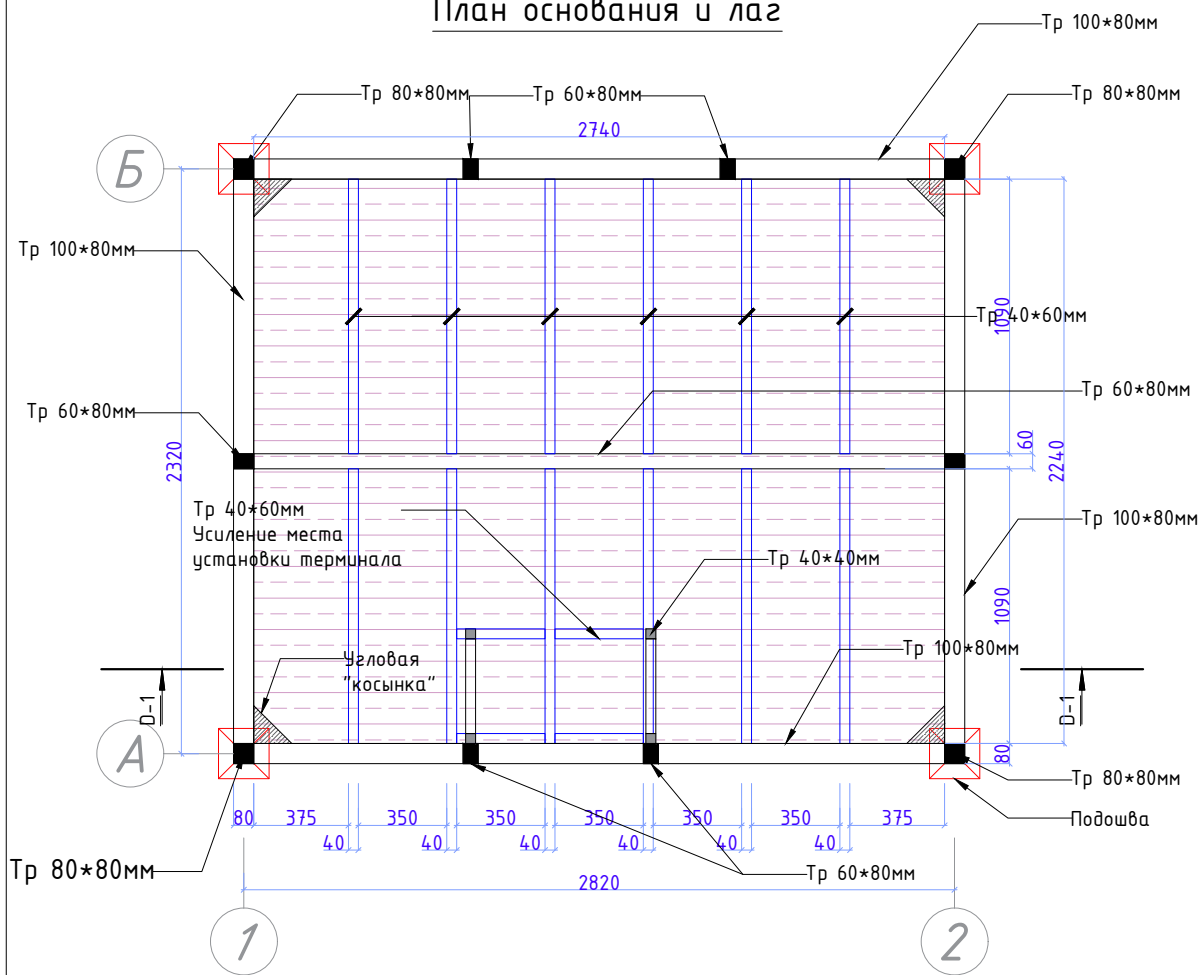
План основания и лаг

Тр 100*80мм
Тр 80*80мм
Тр 60*80мм
Тр 80*80мм
2740
Б
Тр 100*80мм
1090
Тр 40*60мм
Тр 60*80мм
Тр 60*80мм
60
2320
2240
Тр 40*60мм
Усиление места
установки терминала
Тр 100*80мм
Тр 40*40мм
1090
Угловая
"косынка"
Тр 100*80мм
D-1
D-1
A
80
Тр 80*80мм
Подошва
80
375
350
350
350
350
350
375
40
40
40
40
40
40
Тр 80*80мм
Тр 60*80мм
2820
1
2